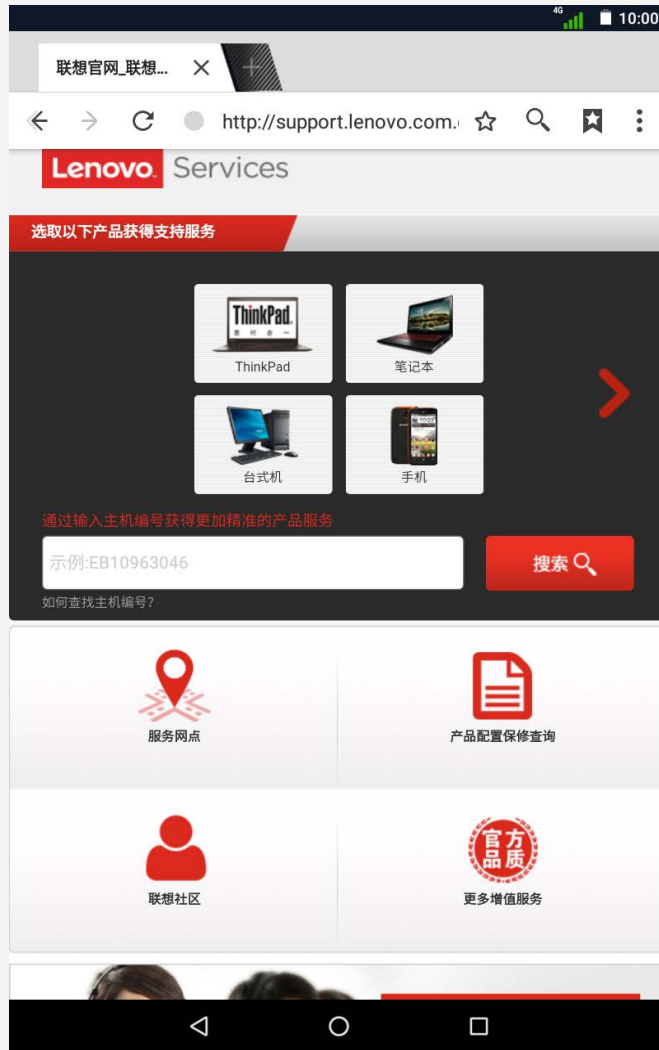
4G 10:00

联想官网_联想...

http://support.lenovo.com.

Lenovo. Services

选取以下产品获得支持服务

ThinkPad
思 行 合 一
ThinkPad

笔记本

台式机

手机

通过输入主机编号获得更加精准的产品服务

示例:EB10963046

搜索

如何查找主机编号?

服务网点

产品配置保修查询

联想社区

官方品质

更多增值服务